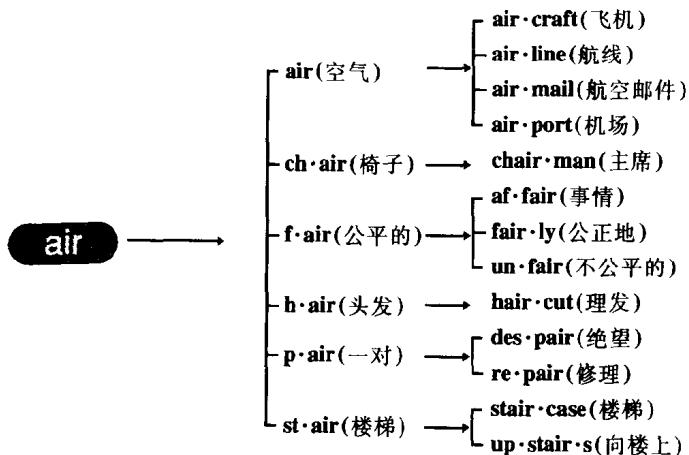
air

air(空气)
air·craft(飞机)
air·line(航线)
air·mail(航空邮件)
air·port(机场)

ch·air(椅子)
chair·man(主席)

f·air(公平的)
af·fair(事情)
fair·ly(公正地)
un·fair(不公平的)

h·air(头发)
hair·cut(理发)

p·air(一对)
des·pair(绝望)
re·pair(修理)

st·air(楼梯)
stair·case(楼梯)
up·stair·s(向楼上)